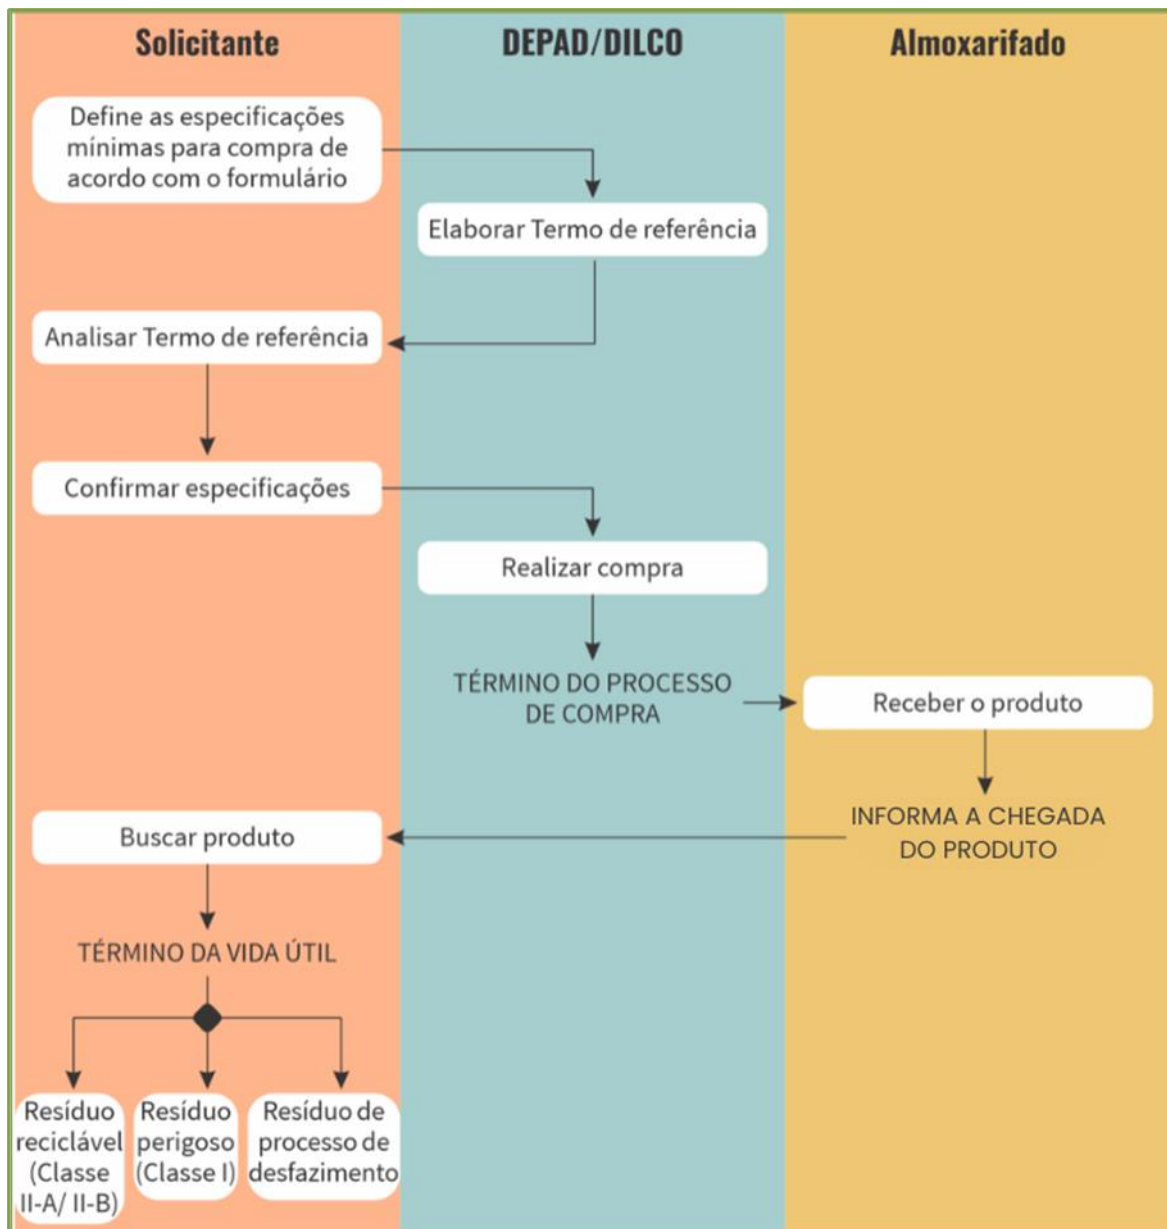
Solicitante

DEPAD/DILCO

Almoxarifado

Define as especificações mínimas para compra de acordo com o formulário

Elaborar Termo de referência

Analisar Termo de referência

Confirmar especificações

Realizar compra

TÉRMINO DO PROCESSO DE COMPRA

Receber o produto

INFORMA A CHEGADA DO PRODUTO

Buscar produto

TÉRMINO DA VIDA ÚTIL

Resíduo reciclável (Classe II-A/ II-B)

Resíduo perigoso (Classe I)

Resíduo de processo de desfazimento